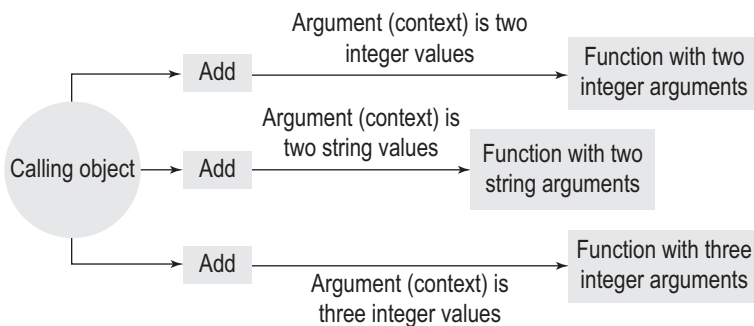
Calling object

Add

Argument (context) is two integer values

Function with two integer arguments

Add

Argument (context) is two string values

Function with two string arguments

Add

Argument (context) is three integer values

Function with three integer arguments